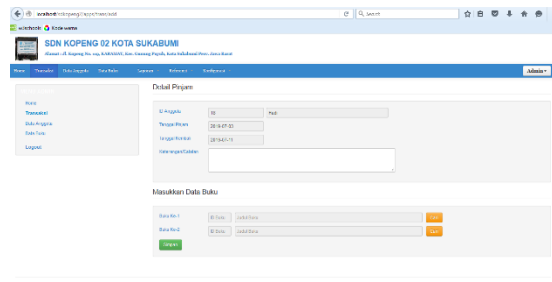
localhost/sdnkopeng/inpeminjaman/add

Search

SDN KOPENG 02 KOTA SUKABUMI

Home | Transaksi | Data Anggota | Data Buku | Laporan | Referensi | Pengaturan

Admin

Home
Transaksi
Data Anggota
Data Buku
Logout

Detail Pinjam

ID Anggota | 10 | Fadil

Tanggal Pinjam | 2019-07-03

Tanggal Kembali | 2019-07-10

Keterangan/Catatan

Masukkan Data Buku

Buku Ke-1 | ID Buku | Judul Buku | Cari

Buku Ke-2 | ID Buku | Judul Buku | Cari

Simpan